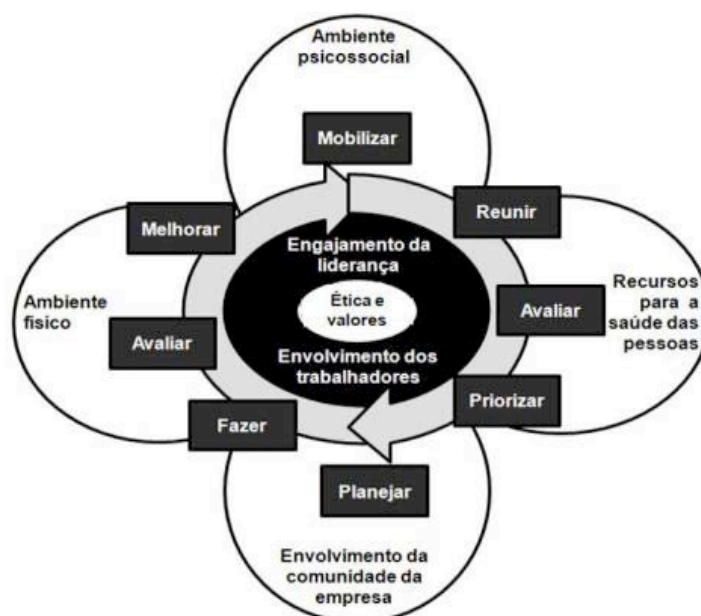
Ambiente psicossocial

Mobilizar

Reunir

Melhorar

Engajamento da liderança

Ética e valores

Envolvimento dos trabalhadores

Ambiente físico

Avaliar

Recursos para a saúde das pessoas

Avaliar

Priorizar

Fazer

Planejar

Envolvimento da comunidade da empresa